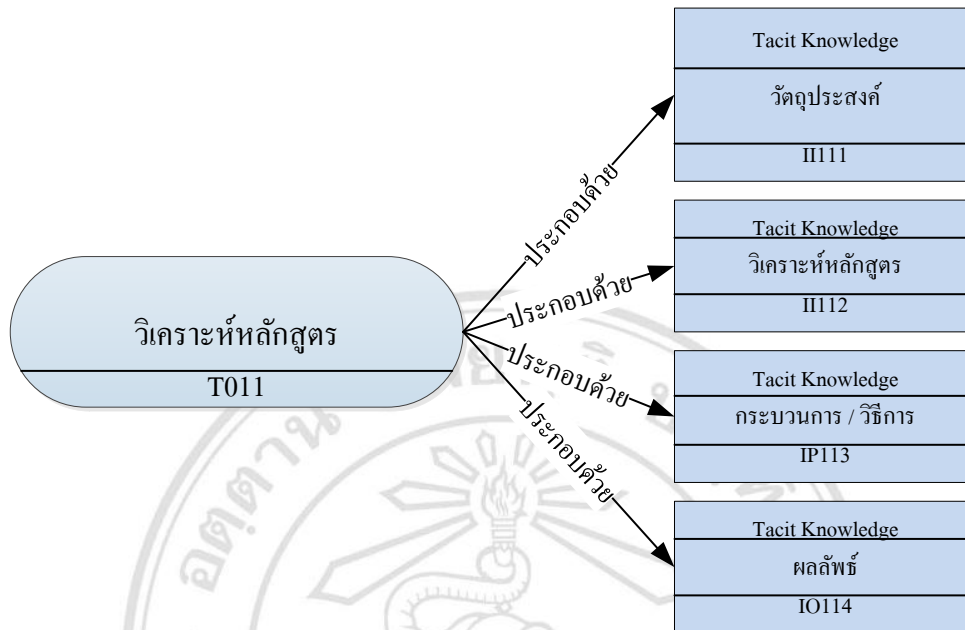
วิเคราะห์หลักสูตร
T011

ประกอบด้วย
ประกอบด้วย
ประกอบด้วย
ประกอบด้วย

Tacit Knowledge
วัตถุประสงค์
II111

Tacit Knowledge
วิเคราะห์หลักสูตร
II112

Tacit Knowledge
กระบวนการ / วิธีการ
IP113

Tacit Knowledge
ผลลัพธ์
IO114